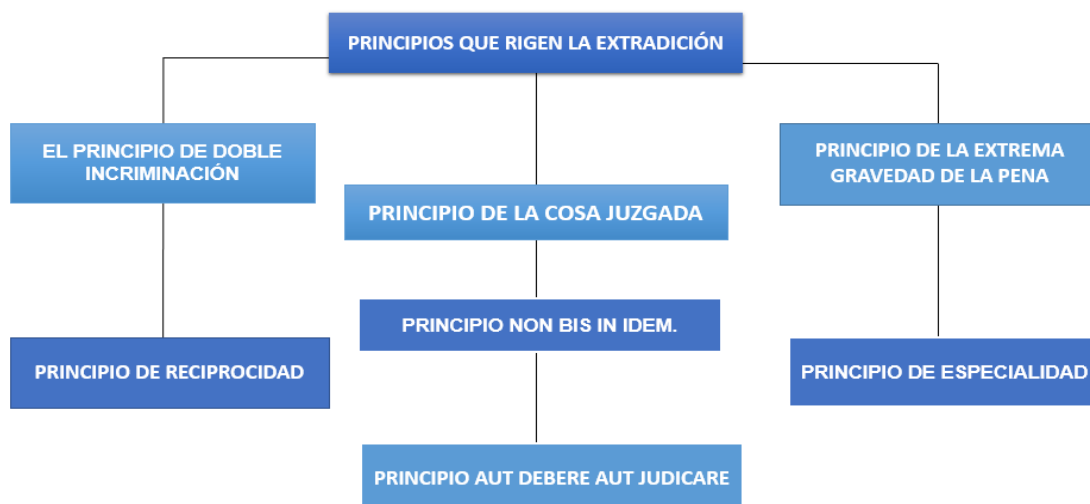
PRINCIPIOS QUE RIGEN LA EXTRADICIÓN

EL PRINCIPIO DE DOBLE INCRIMINACIÓN

PRINCIPIO DE LA COSA JUZGADA

PRINCIPIO DE LA EXTREMA GRAVEDAD DE LA PENA

PRINCIPIO NON BIS IN IDEM.

PRINCIPIO DE RECIPROCIDAD

PRINCIPIO DE ESPECIALIDAD

PRINCIPIO AUT DEBERE AUT JUDICARE